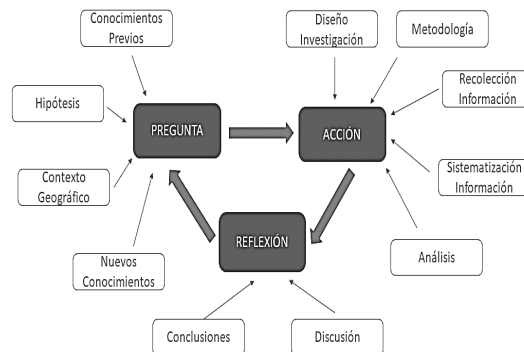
Conocimientos Previos

Diseño Investigación

Metodología

Hipótesis

PREGUNTA

ACCIÓN

Recolección Información

Contexto Geográfico

Sistematización Información

REFLEXIÓN

Nuevos Conocimientos

Análisis

Conclusiones

Discusión